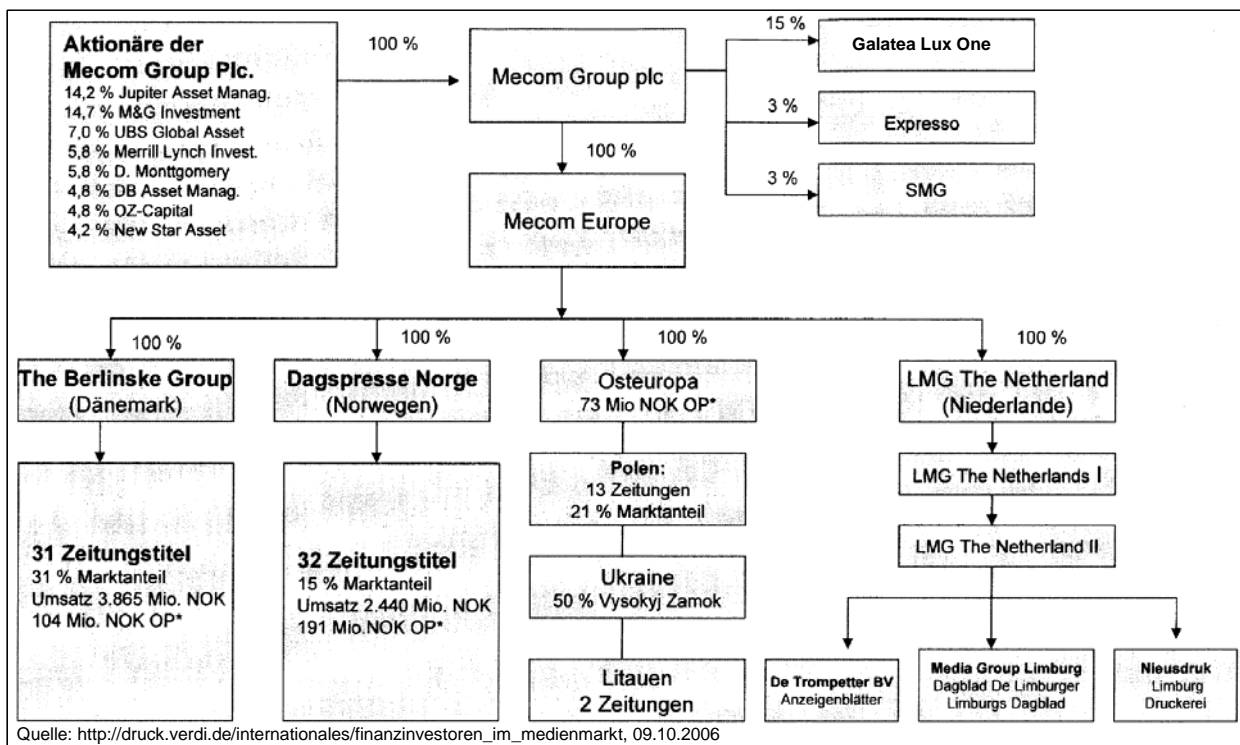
Aktionäre der Mecom Group Plc.
14,2 % Jupiter Asset Manag.
14,7 % M&G Investment
7,0 % UBS Global Asset
5,8 % Merrill Lynch Invest.
5,8 % D. Monttgomery
4,8 % DB Asset Manag.
4,8 % OZ-Capital
4,2 % New Star Asset

100 %

Mecom Group plc

15 %
Galatea Lux One

3 %
Expresso

3 %
SMG

100 %

Mecom Europe

100 %
The Berlinske Group
(Dänemark)

31 Zeitungstitel
31 % Marktanteil
Umsatz 3.865 Mio. NOK
104 Mio. NOK OP*

100 %
Dagspresse Norge
(Norwegen)

32 Zeitungstitel
15 % Marktanteil
Umsatz 2.440 Mio. NOK
191 Mio.NOK OP*

100 %
Osteuropa
73 Mio NOK OP*

Polen:
13 Zeitungen
21 % Marktanteil

Ukraine
50 % Vysokyj Zamok

Litauen
2 Zeitungen

100 %
LMG The Netherland
(Niederlande)

LMG The Netherlands I

LMG The Netherland II

De Trompetter BV
Anzeigenblätter

Media Group Limburg
Dagblad De Limburger
Limburgs Dagblad

Nieusdruk
Limburg
Druckerei

Quelle: http://druck.verdi.de/internationales/finanzinvestoren_im_medienmarkt, 09.10.2006